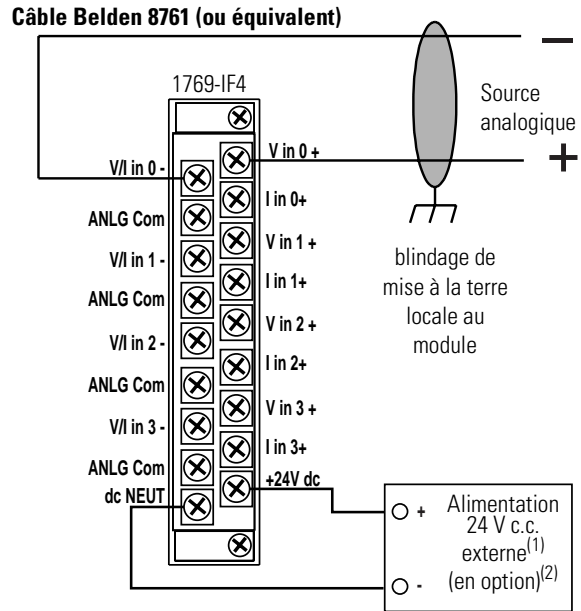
Câble Belden 8761 (ou équivalent)

1769-IF4

Source analogique

−

+

V in 0 +

V/I in 0 -

I in 0+

ANLG Com

V in 1 +

V/I in 1 -

I in 1+

ANLG Com

V in 2 +

V/I in 2 -

I in 2+

ANLG Com

V in 3 +

V/I in 3 -

I in 3+

ANLG Com

+24V dc

dc NEUT

blindage de mise à la terre locale au module

+

-

Alimentation 24 V c.c. externe$^{(1)}$ (en option)$^{(2)}$